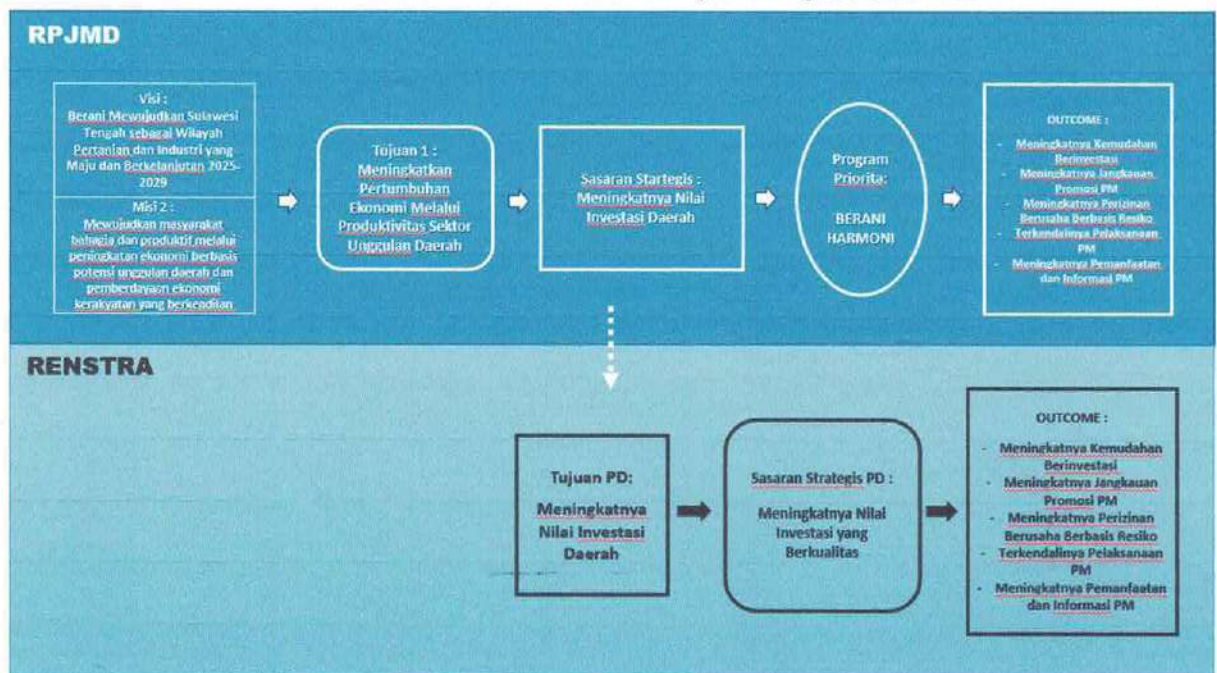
RPJMD

Visi :
Berani Mewujudkan Sulawesi Tengah sebagai Wilayah Pertanian dan Industri yang Maju dan Berkelanjutan 2025-2029

Misi 2 :
Mewujudkan masyarakat bahagia dan produktif melalui peningkatan ekonomi berbasis potensi unggulan daerah dan pemberdayaan ekonomi kerakyatan yang berkeadilan

Tujuan 1 :
Meningkatkan Pertumbuhan Ekonomi Melalui Produktivitas Sektor Unggulan Daerah

Sasaran Startegis :
Meningkatnya Nilai Investasi Daerah

Program Priorita:

BERANI HARMONI

OUTCOME :
- Meningkatnya Kemudahan Berinvestasi
- Meningkatnya Jangkauan Promosi PM
- Meningkatnya Perizinan Berusaha Berbasis Resiko
- Terkendalinya Pelaksanaan PM
- Meningkatnya Pemanfaatan dan Informasi PM

RENSTRA

Tujuan PD:

Meningkatnya Nilai Investasi Daerah

Sasaran Strategis PD :

Meningkatnya Nilai Investasi yang Berkualitas

OUTCOME :
- Meningkatnya Kemudahan Berinvestasi
- Meningkatnya Jangkauan Promosi PM
- Meningkatnya Perizinan Berusaha Berbasis Resiko
- Terkendalinya Pelaksanaan PM
- Meningkatnya Pemanfaatan dan Informasi PM